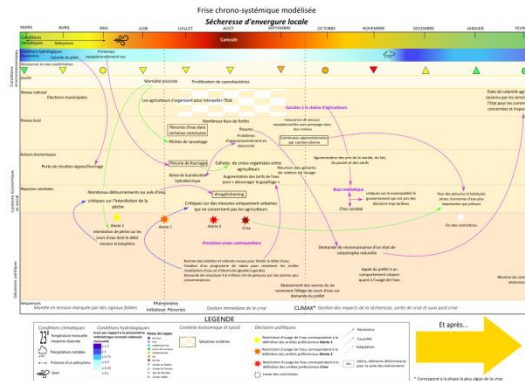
Frise chrono-systémique modélisée
Sécheresse d'envergure locale

MARS AVRIL MAI JUIN JUILLET AOÛT SEPTEMBRE OCTOBRE NOVEMBRE DÉCEMBRE JANVIER FÉVRIER

Canicule

Mortalité piscicole
Prolifération de cyanobactéries
Les agriculteurs s'organisent pour interpeller l'État
Élections municipales
Suicides à la chaîne d'agriculteurs
Nombreux feux de forêts
Pénurie d'eau dans certaines communes
Pêches de sauvetage
Pénurie de fourrage
Cellules de crises organisées entre agriculteurs
Baisse de la production hydroélectrique
Augmentation des prix de la viande, du lait, du pain et des céréales
Nombreux détournements ou vols d'eau
Critiques sur l'interdiction de la pêche
Sécheresse
Alerte 1
Alerte 2
Alerte 3
Crise
Fin des restrictions
Critiques sur des mesures uniquement urbaines qui ne concernent pas les agriculteurs
Pressions socio-controversées
Demande de reconnaissance d'un état de catastrophe naturelle
Buzz médiatique
Chaos sociétal

Sécheresse — Phénomène médiatique — Pénuries — Gestion immédiate de la crise — CLIMAX — Gestion des impacts de la sécheresse, sortie de crise et suivi post-crise

LEGENDE
Conditions climatiques
Conditions hydrologiques
Contexte économique et social
Décisions politiques
Vacances scolaires
Et après…
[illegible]